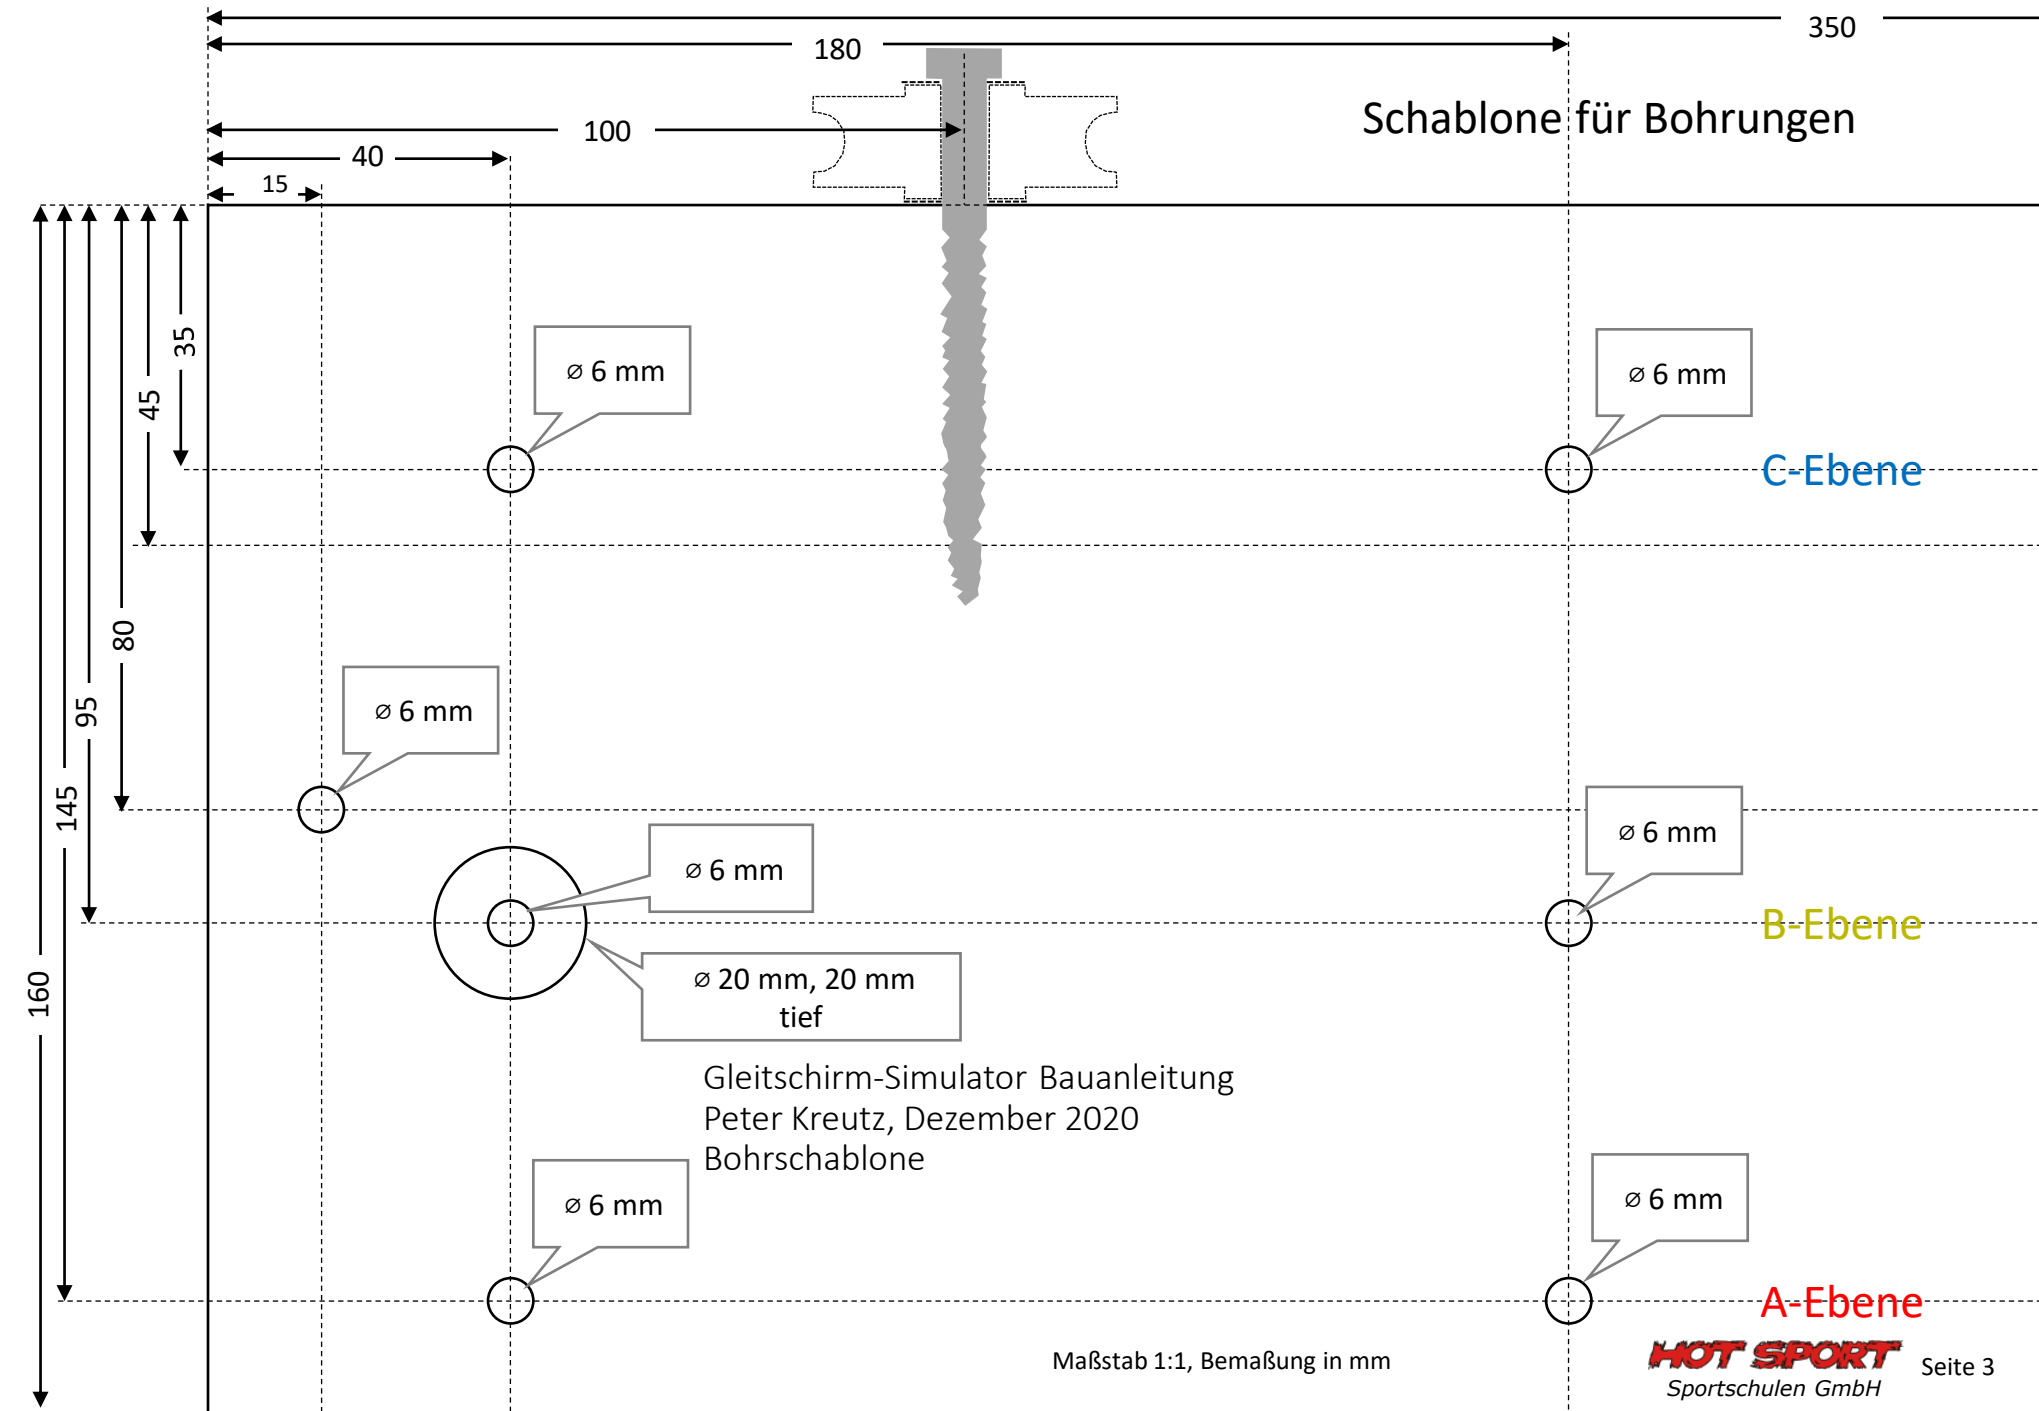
350

180

100

40

15

Schablone für Bohrungen

35

45

80

95

145

160

⌀ 6 mm

⌀ 6 mm

C-Ebene

⌀ 6 mm

⌀ 6 mm

⌀ 6 mm

B-Ebene

⌀ 20 mm, 20 mm tief

Gleitschirm-Simulator Bauanleitung
Peter Kreutz, Dezember 2020
Bohrschablone

⌀ 6 mm

⌀ 6 mm

A-Ebene

Maßstab 1:1, Bemaßung in mm

HOT SPORT
Sportschulen GmbH

Seite 3